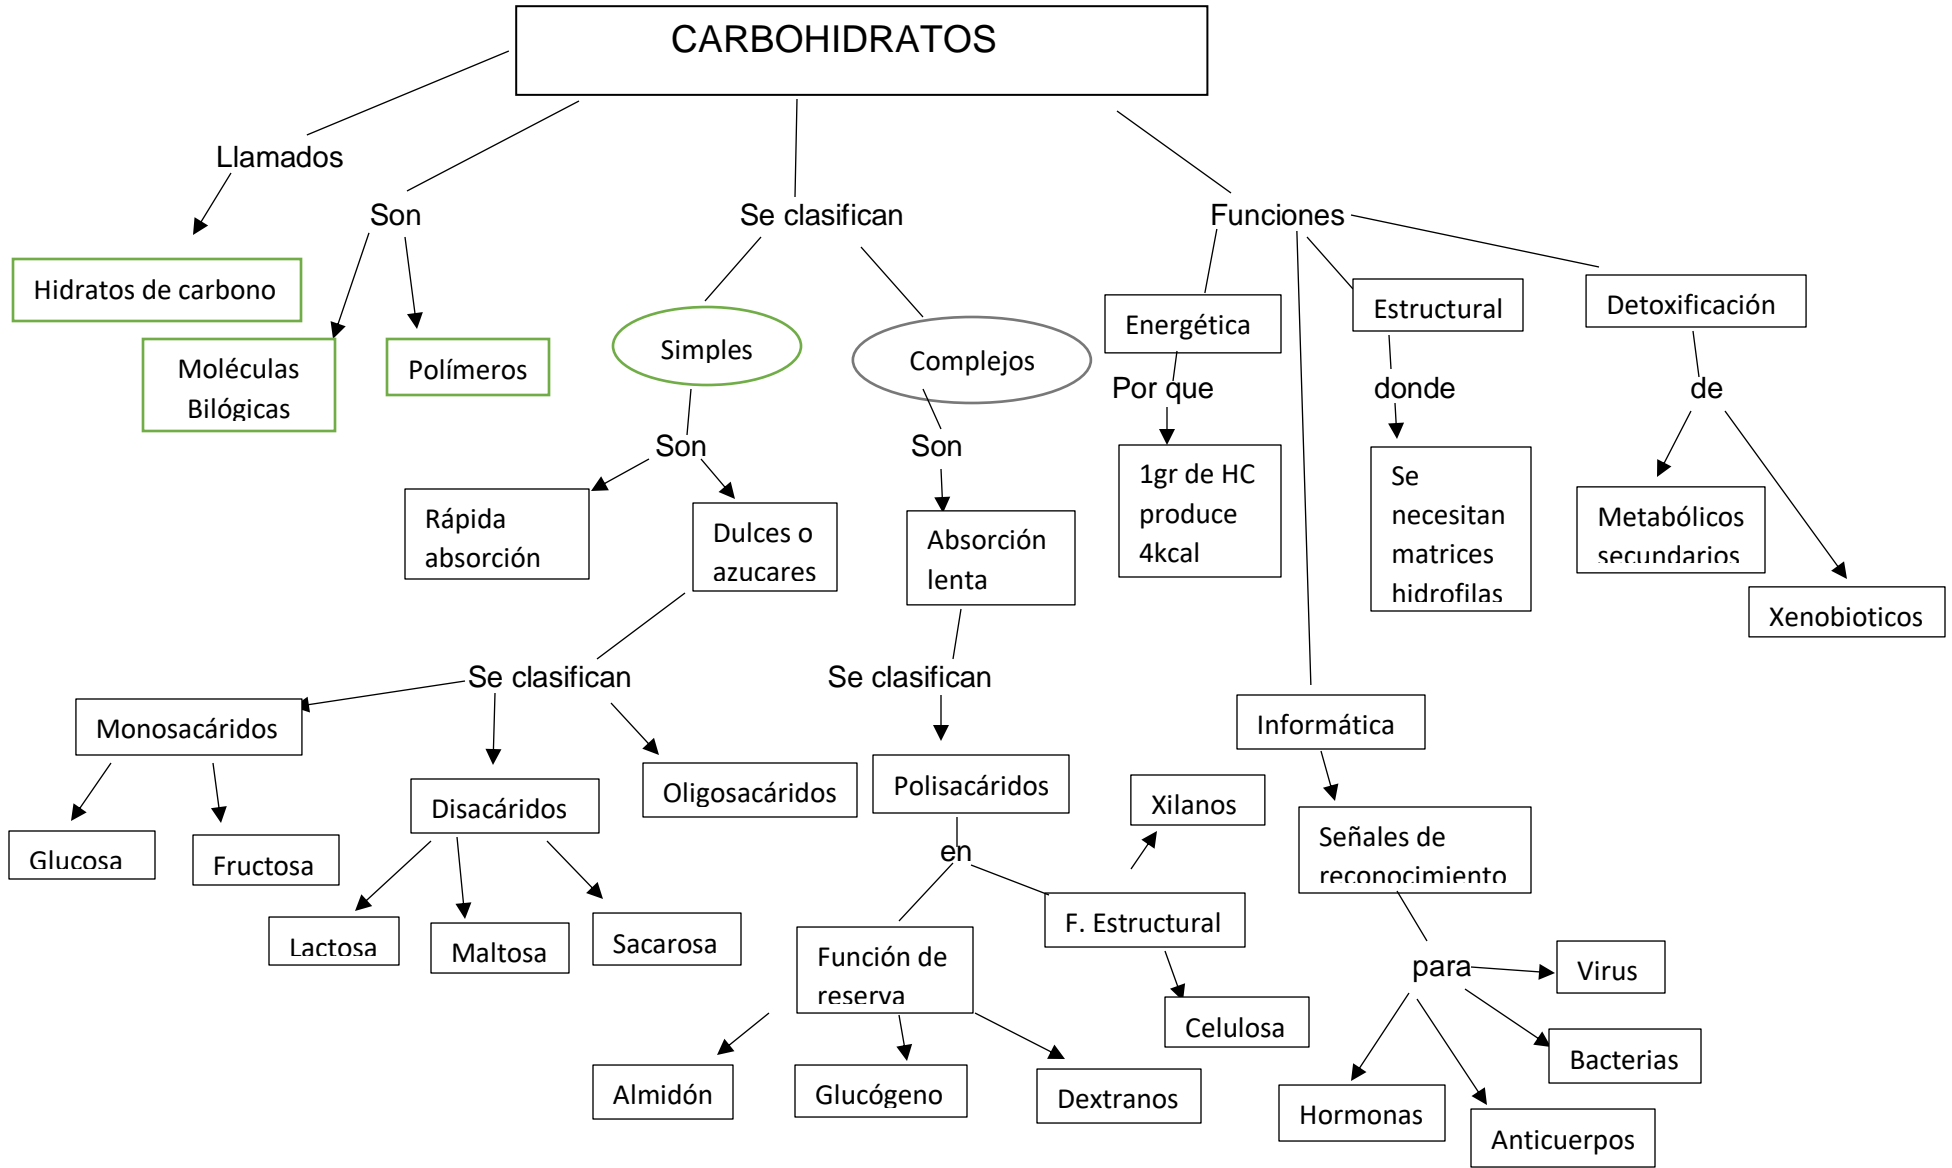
CARBOHIDRATOS

Llamados
Hidratos de carbono

Son
Moléculas Bilógicas
Polímeros

Se clasifican
Simples
Son
Rápida absorción
Dulces o azucares
Se clasifican
Monosacáridos
Glucosa
Fructosa
Disacáridos
Lactosa
Maltosa
Sacarosa
Oligosacáridos

Complejos
Son
Absorción lenta
Se clasifican
Polisacáridos
en
Función de reserva
Almidón
Glucógeno
Dextranos
F. Estructural
Xilanos
Celulosa

Funciones
Energética
Por que
1gr de HC produce 4kcal
Estructural
donde
Se necesitan matrices hidrofilas
Detoxificación
de
Metabólicos secundarios
Xenobioticos
Informática
Señales de reconocimiento
para
Virus
Bacterias
Hormonas
Anticuerpos